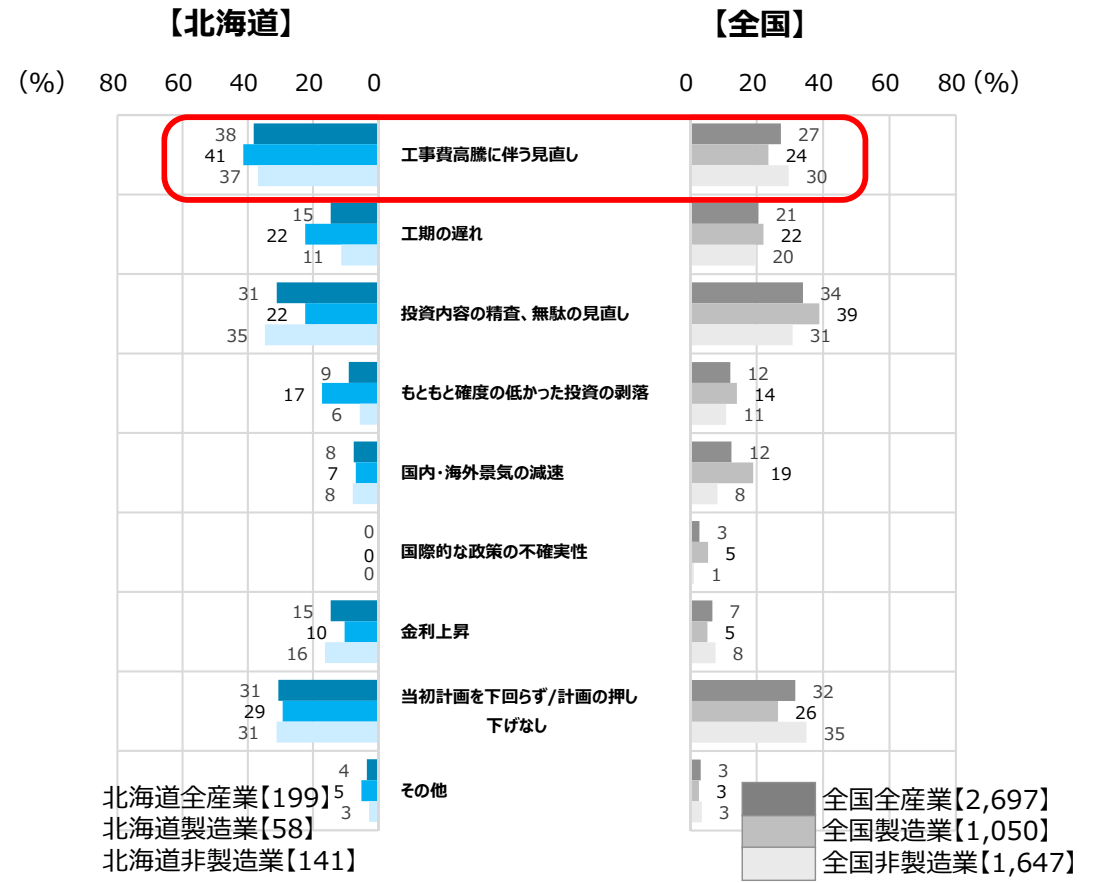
【北海道】

【全国】

(%) 80 60 40 20 0

0 20 40 60 80 (%)

| 北海道 (全産業 / 製造業 / 非製造業) | 項目 | 全国 (全産業 / 製造業 / 非製造業) |
|---|---|---|
| 38 / 41 / 37 | 工事費高騰に伴う見直し | 27 / 24 / 30 |
| 15 / 22 / 11 | 工期の遅れ | 21 / 22 / 20 |
| 31 / 22 / 35 | 投資内容の精査、無駄の見直し | 34 / 39 / 31 |
| 9 / 17 / 6 | もともと確度の低かった投資の剥落 | 12 / 14 / 11 |
| 8 / 7 / 8 | 国内・海外景気の減速 | 12 / 19 / 8 |
| 0 / 0 / 0 | 国際的な政策の不確実性 | 3 / 5 / 1 |
| 15 / 10 / 16 | 金利上昇 | 7 / 5 / 8 |
| 31 / 29 / 31 | 当初計画を下回らず/計画の押し下げなし | 32 / 26 / 35 |
| 4 / 5 / 3 | その他 | 3 / 3 / 3 |

北海道全産業【199】
北海道製造業【58】
北海道非製造業【141】

全国全産業【2,697】
全国製造業【1,050】
全国非製造業【1,647】